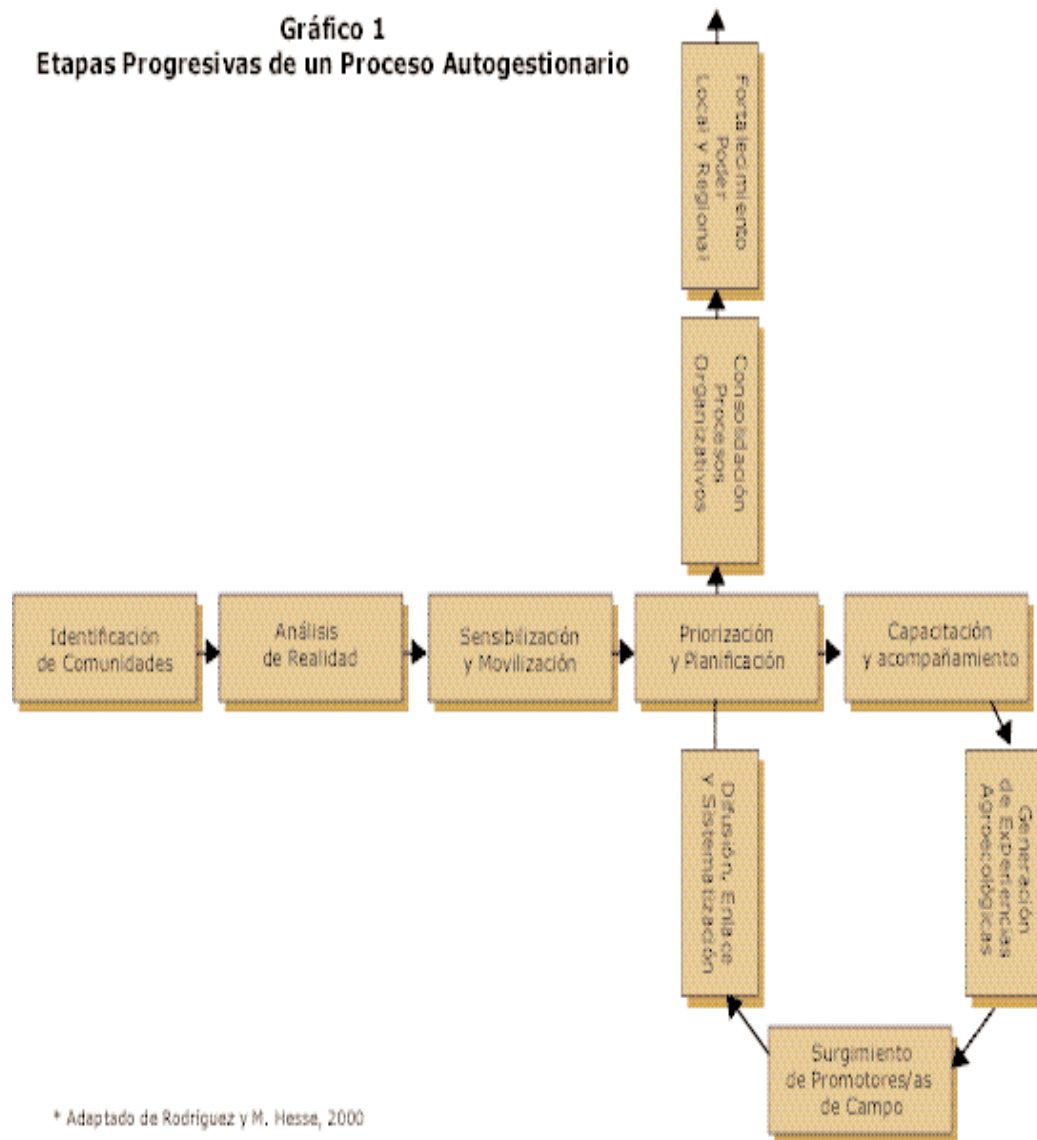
Gráfico 1
Etapas Progresivas de un Proceso Autogestionario

Fortalecimiento Poder Local y Regional

Consolidación Procesos Organizativos

Identificación de Comunidades

Análisis de Realidad

Sensibilización y Movilización

Priorización y Planificación

Capacitación y acompañamiento

Generación de Experiencias Agroecológicas

Surgimiento de Promotores/as de Campo

Difusión, Enlace y Sistematización

* Adaptado de Rodríguez y M. Hesse, 2000